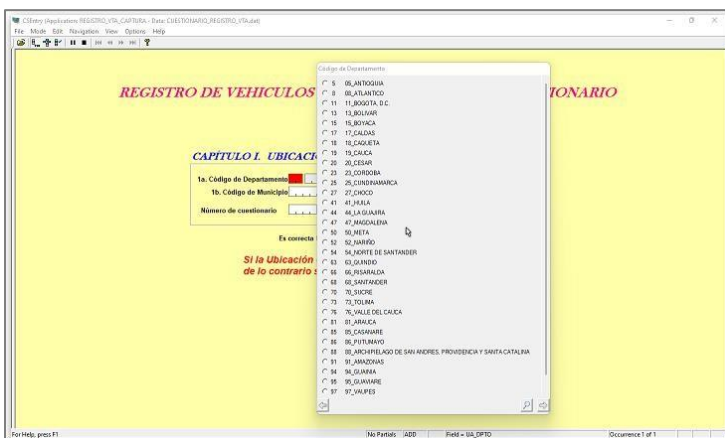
CSEntry (Application: REGISTRO_VTA_CAPTURA - Data: CUESTIONARIO_REGISTRO_VTA.dat)
File Mode Edit Navigation View Options Help

REGISTRO DE VEHICULOS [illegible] IONARIO

CAPÍTULO I. UBICACI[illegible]

1a. Código de Departamento
1b. Código de Municipio
Número de cuestionario

Es correcta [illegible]

Si la Ubicación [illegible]
de lo contrario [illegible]

Código de Departamento
5 05_ANTIOQUIA
8 08_ATLANTICO
11 11_BOGOTA, D.C.
13 13_BOLIVAR
15 15_BOYACA
17 17_CALDAS
18 18_CAQUETA
19 19_CAUCA
20 20_CESAR
23 23_CORDOBA
25 25_CUNDINAMARCA
27 27_CHOCO
41 41_HUILA
44 44_LA GUAJIRA
47 47_MAGDALENA
50 50_META
52 52_NARIÑO
54 54_NORTE DE SANTANDER
63 63_QUINDIO
66 66_RISARALDA
68 68_SANTANDER
70 70_SUCRE
73 73_TOLIMA
76 76_VALLE DEL CAUCA
81 81_ARAUCA
85 85_CASANARE
86 86_PUTUMAYO
88 88_ARCHIPIELAGO DE SAN ANDRES, PROVIDENCIA Y SANTA CATALINA
91 91_AMAZONAS
94 94_GUAINIA
95 95_GUAVIARE
97 97_VAUPES

For Help, press F1 | No Partials | ADD | Field = UA_DPTO | Occurrence 1 of 1